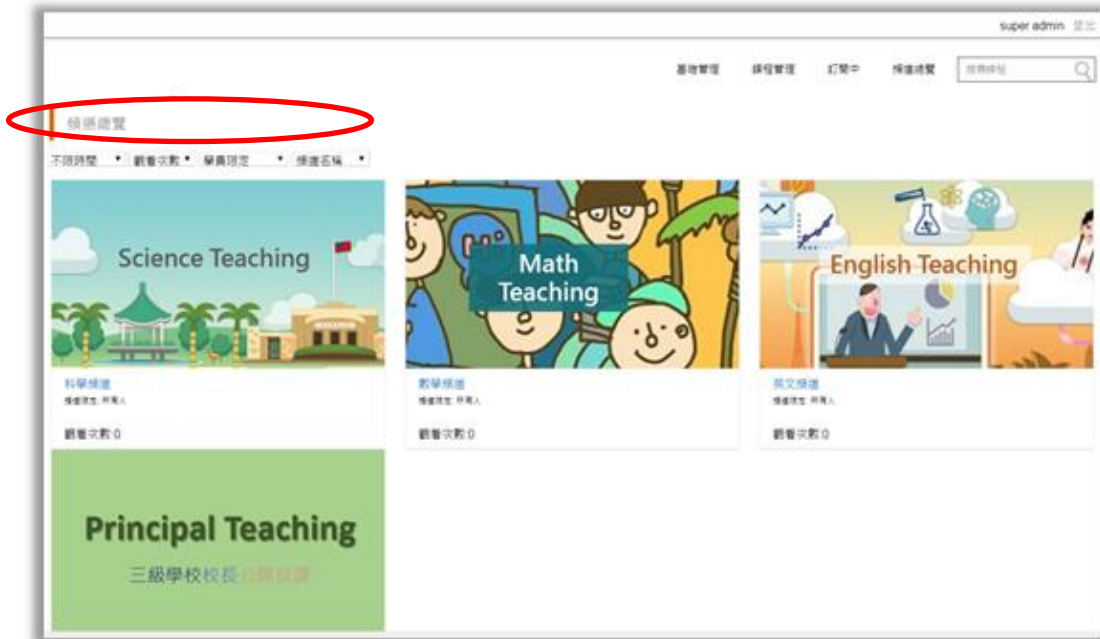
super admin 登出

基礎管理 課程管理 訂閱中 頻道總覽 搜尋課程

頻道總覽

不限時間 觀看次數 屬再限定 頻道名稱

Science Teaching

科學頻道
頻道限定: 所有人

觀看次數 0

Math Teaching

數學頻道
頻道限定: 所有人

觀看次數 0

English Teaching

英文頻道
頻道限定: 所有人

觀看次數 0

Principal Teaching

三級學校校長公開授課